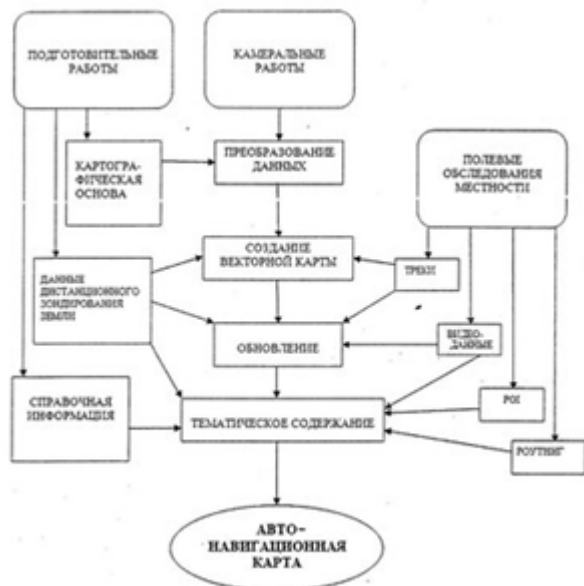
ПОДГОТОВИТЕЛЬНЫЕ РАБОТЫ

КАМЕРАЛЬНЫЕ РАБОТЫ

КАРТОГРАФИЧЕСКАЯ ОСНОВА

ПРЕОБРАЗОВАНИЕ ДАННЫХ

ПОЛЕВЫЕ ОБСЛЕДОВАНИЯ МЕСТНОСТИ

СОЗДАНИЕ ВЕКТОРНОЙ КАРТЫ

ДАННЫЕ ДИСТАНЦИОННОГО ЗОНДИРОВАНИЯ ЗЕМЛИ

ТРЕКИ

ОБНОВЛЕНИЕ

ВИДЕОДАННЫЕ

СПРАВОЧНАЯ ИНФОРМАЦИЯ

ТЕМАТИЧЕСКОЕ СОДЕРЖАНИЕ

POI

РОУТИНГ

АВТОНАВИГАЦИОННАЯ КАРТА